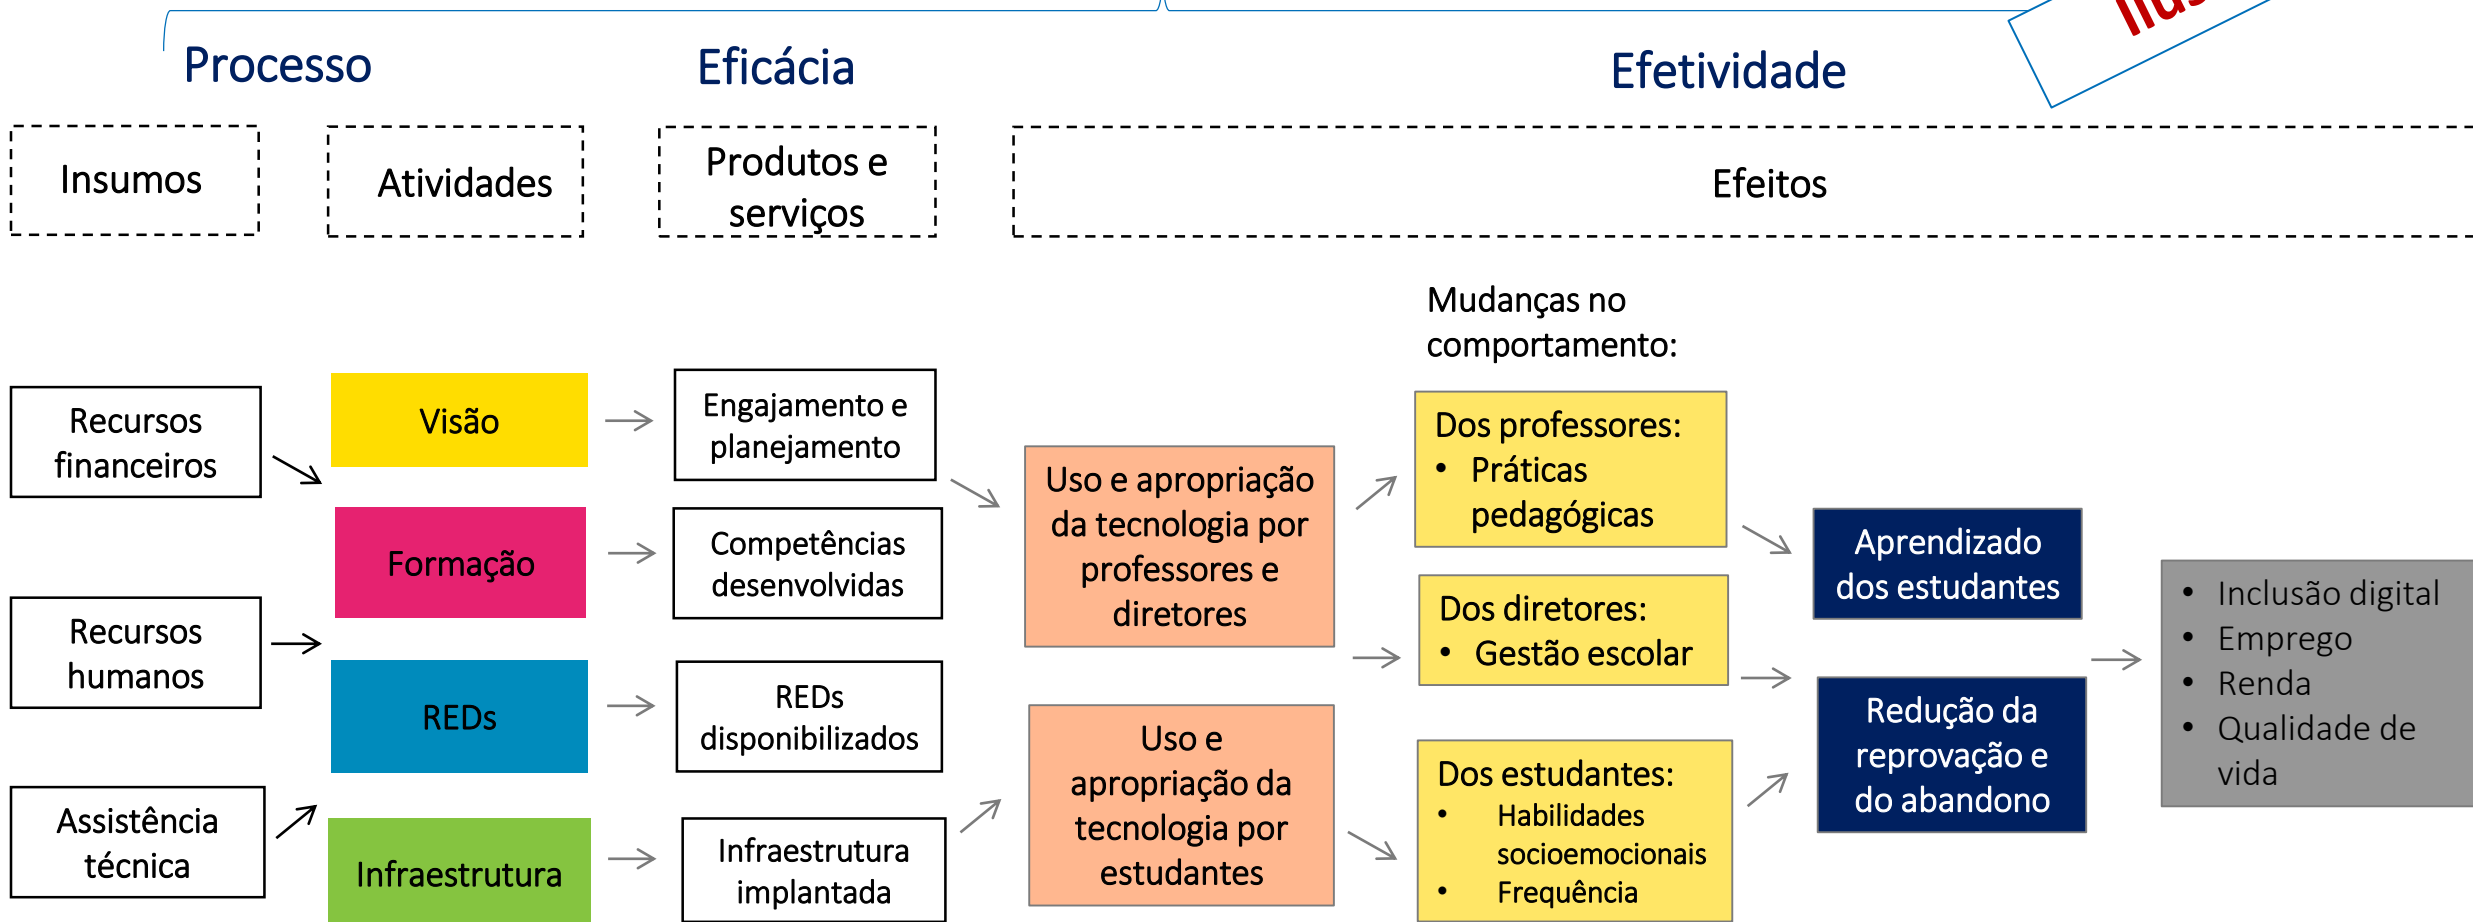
Processo

Eficácia

Efetividade

Ilu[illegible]

Insumos

Atividades

Produtos e serviços

Efeitos

Mudanças no comportamento:

Recursos financeiros

Recursos humanos

Assistência técnica

Visão

Formação

REDs

Infraestrutura

Engajamento e planejamento

Competências desenvolvidas

REDs disponibilizados

Infraestrutura implantada

Uso e apropriação da tecnologia por professores e diretores

Uso e apropriação da tecnologia por estudantes

Dos professores:
• Práticas pedagógicas

Dos diretores:
• Gestão escolar

Dos estudantes:
• Habilidades socioemocionais
• Frequência

Aprendizado dos estudantes

Redução da reprovação e do abandono

• Inclusão digital
• Emprego
• Renda
• Qualidade de vida